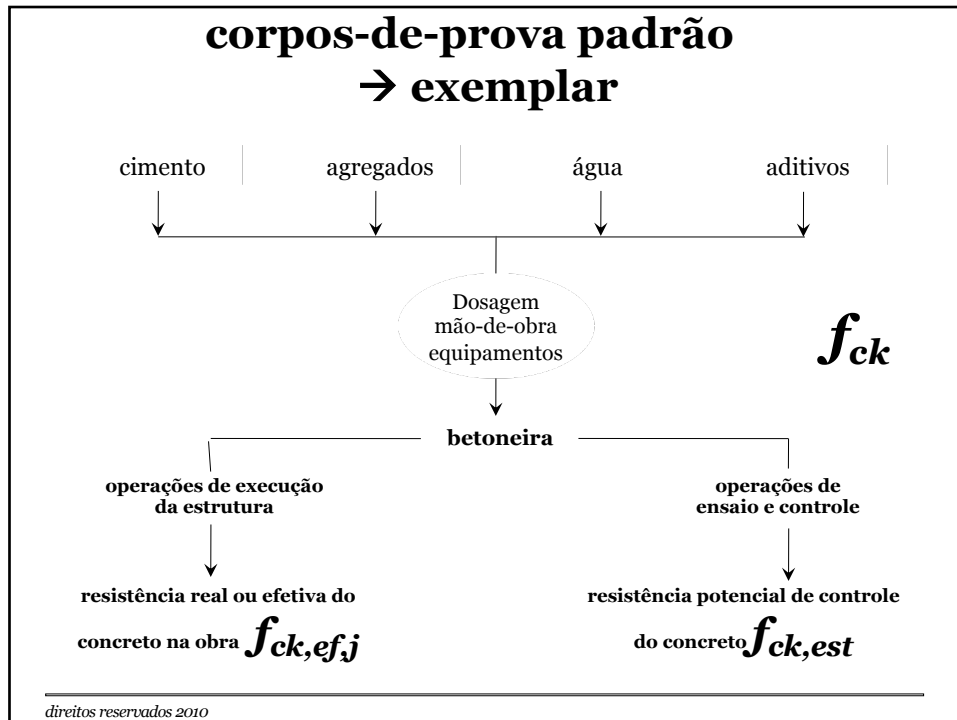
corpos-de-prova padrão
$\rightarrow$ exemplar

cimento

agregados

água

aditivos

Dosagem
mão-de-obra
equipamentos

$f_{ck}$

betoneira

operações de execução da estrutura

operações de ensaio e controle

resistência real ou efetiva do concreto na obra $f_{ck,ef,j}$

resistência potencial de controle do concreto $f_{ck,est}$

direitos reservados 2010